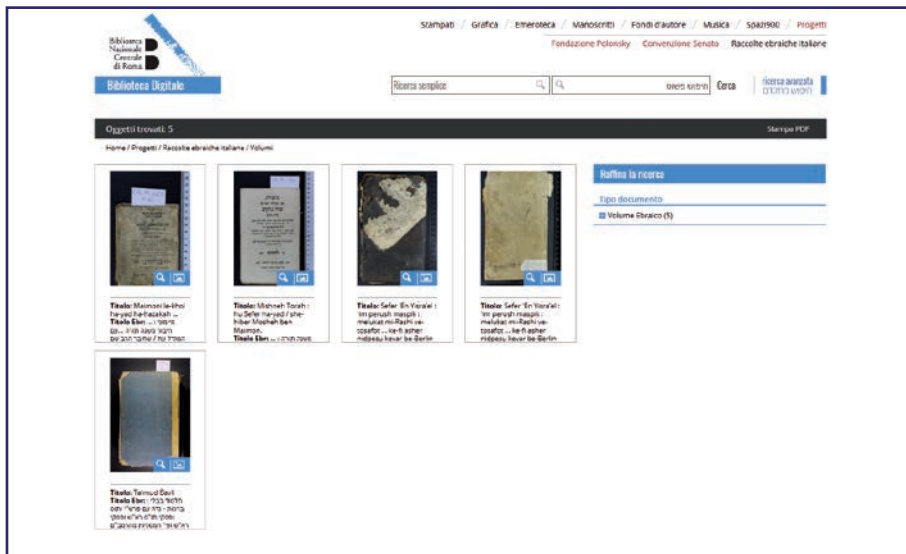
Biblioteca Nazionale Centrale di Roma

Biblioteca Digitale

Stampati / Grafica / Emeroteca / Manoscritti / Fondi d'autore / Musica / Spazi900 / Progetti

Fondazione Polonsky / Convenzione Senato / Raccolte ebraiche italiane

Ricerca semplice

חיפוש פשוט

Cerca

ricerca avanzata
חיפוש מתקדם

Oggetti trovati: 5

Stampa PDF

Home / Progetti / Raccolte ebraiche italiane / Volumi

Raffina la ricerca

Tipo documento

Volume Ebraico (5)

Titolo: Maimoni le-khol ha-yad ha-hazakah ...
Titolo Ebr.: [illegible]

Titolo: Mishneh Torah : hu Sefer ha-yad / she-hiber Mosheh ben Maimon.
Titolo Ebr.: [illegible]

Titolo: Sefer 'En Yisra'el : 'im perush maspik : melukat mi-Rashi ve-tosafot ... ke-fi asher nidpesu kevar be-Berlin

Titolo: Sefer 'En Yisra'el : 'im perush maspik : melukat mi-Rashi ve-tosafot ... ke-fi asher nidpesu kevar be-Berlin

Titolo: Talmud Bavli
Titolo Ebr.: תלמוד בבלי : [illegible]